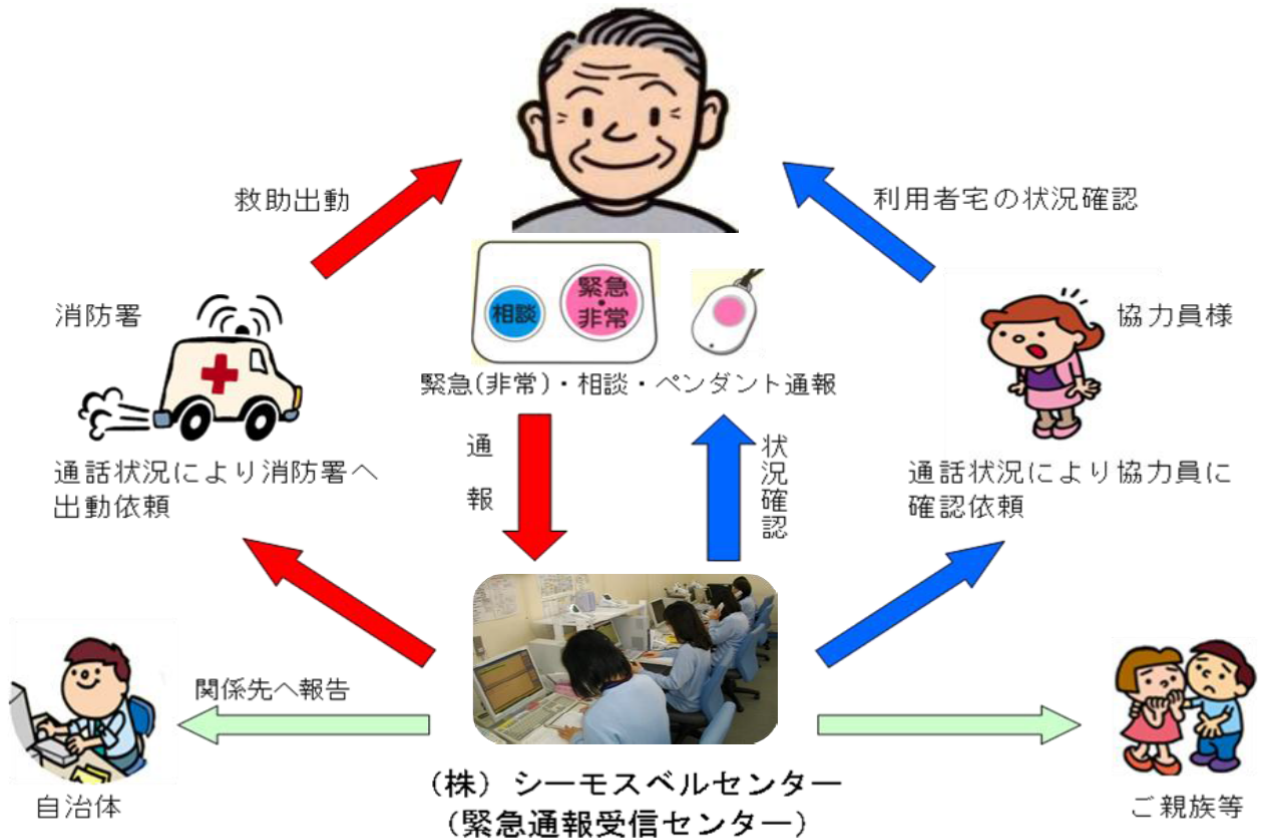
救助出動

利用者宅の状況確認

相談

緊急・非常

消防署

協力員様

緊急(非常)・相談・ペンダント通報

通報

状況確認

通話状況により消防署へ出動依頼

通話状況により協力員に確認依頼

関係先へ報告

自治体

(株) シーモスベルセンター
(緊急通報受信センター)

ご親族等